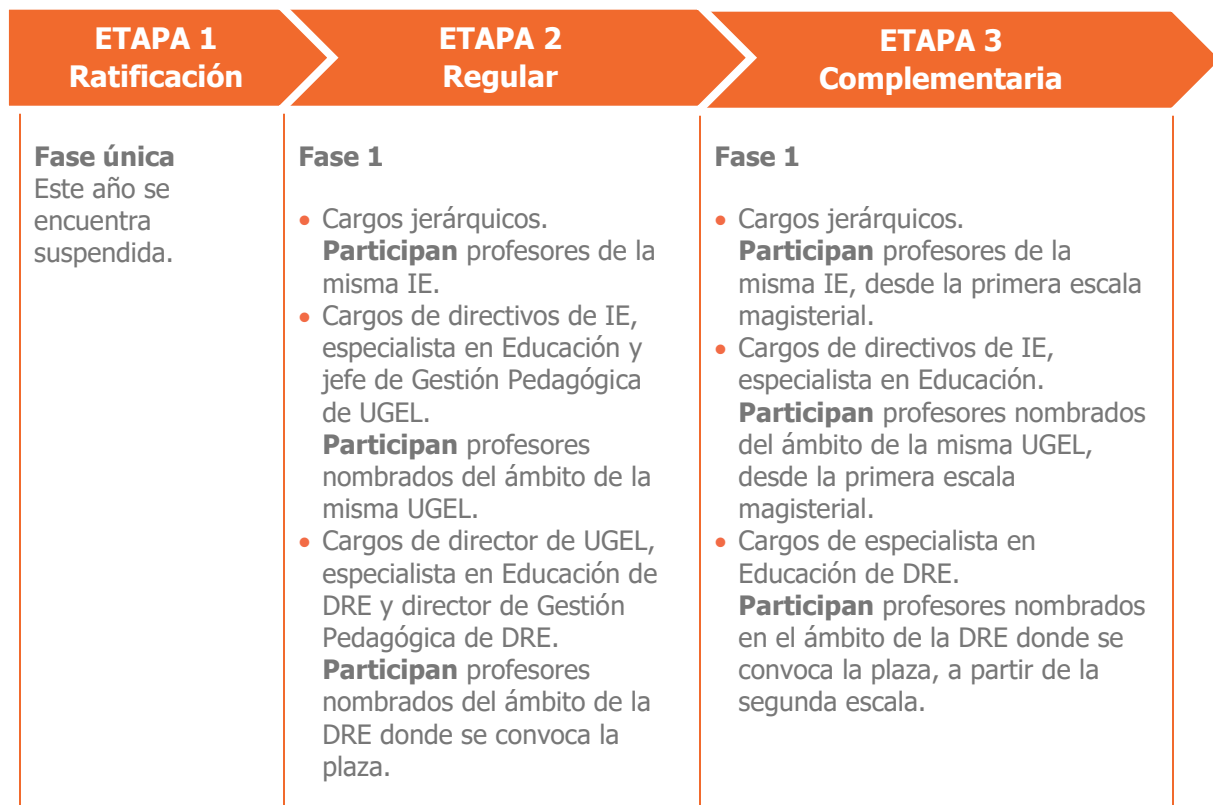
ETAPA 1
Ratificación

ETAPA 2
Regular

ETAPA 3
Complementaria

Fase única
Este año se encuentra suspendida.

Fase 1

- Cargos jerárquicos.
**Participan** profesores de la misma IE.
- Cargos de directivos de IE, especialista en Educación y jefe de Gestión Pedagógica de UGEL.
**Participan** profesores nombrados del ámbito de la misma UGEL.
- Cargos de director de UGEL, especialista en Educación de DRE y director de Gestión Pedagógica de DRE.
**Participan** profesores nombrados del ámbito de la DRE donde se convoca la plaza.

Fase 1

- Cargos jerárquicos.
**Participan** profesores de la misma IE, desde la primera escala magisterial.
- Cargos de directivos de IE, especialista en Educación.
**Participan** profesores nombrados del ámbito de la misma UGEL, desde la primera escala magisterial.
- Cargos de especialista en Educación de DRE.
**Participan** profesores nombrados en el ámbito de la DRE donde se convoca la plaza, a partir de la segunda escala.